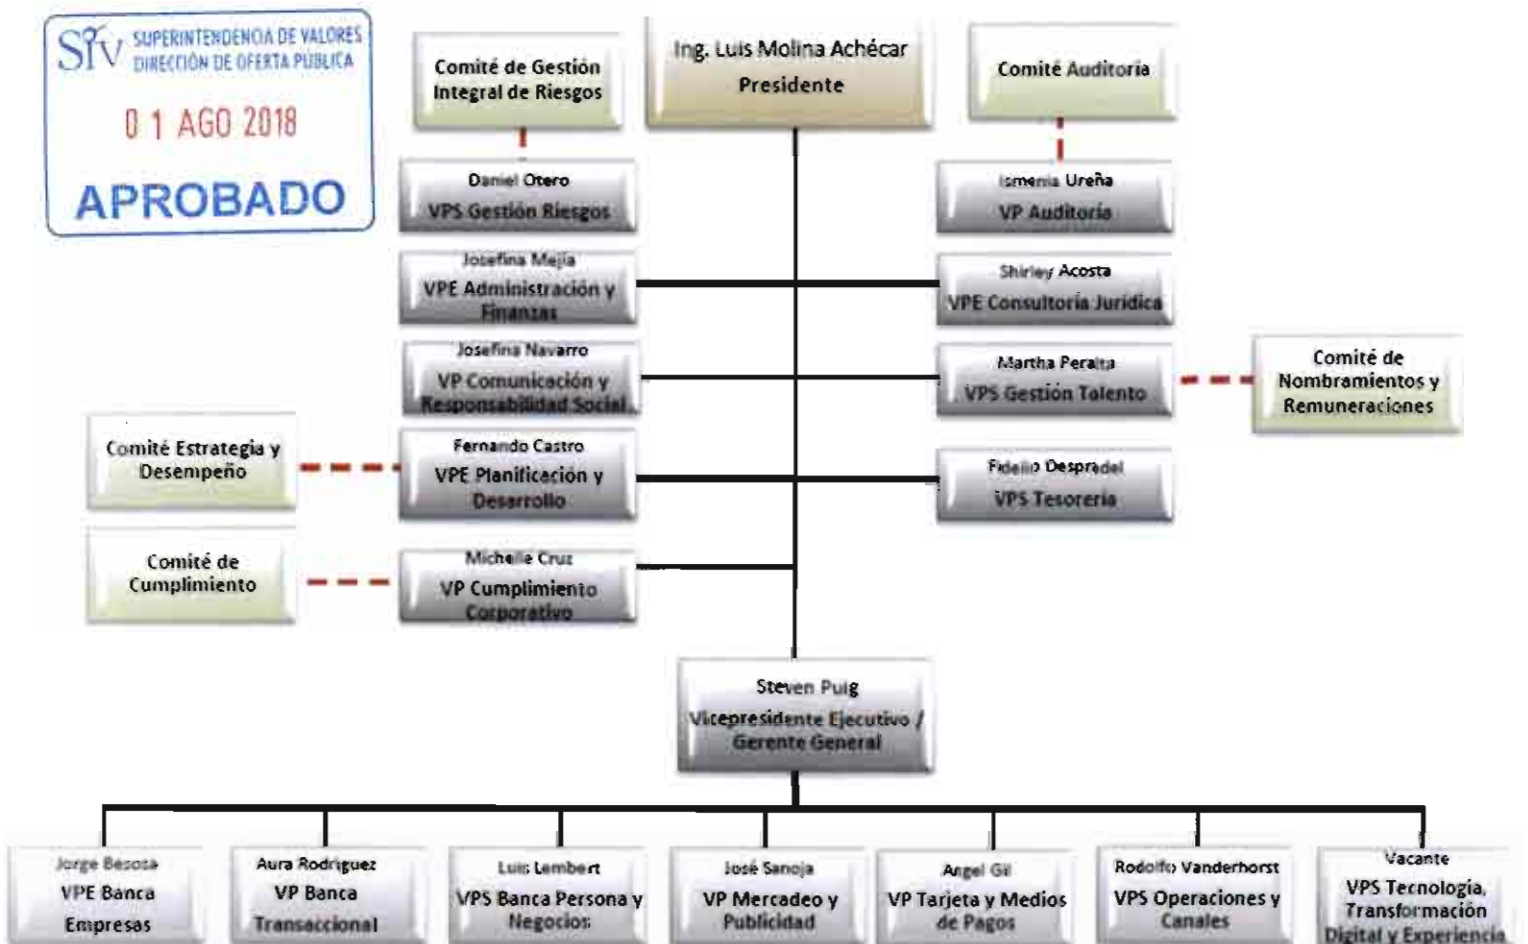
SIV SUPERINTENDENCIA DE VALORES DIRECCIÓN DE OFERTA PÚBLICA
01 AGO 2018
APROBADO

Comité de Gestión Integral de Riesgos

Ing. Luis Molina Achécar
Presidente

Comité Auditoria

Daniel Otero
VPS Gestión Riesgos

Ismenia Ureña
VP Auditoría

Josefina Mejía
VPE Administración y Finanzas

Shirley Acosta
VPE Consultoría Jurídica

Josefina Navarro
VP Comunicación y Responsabilidad Social

Martha Peralta
VPS Gestión Talento

Comité de Nombramientos y Remuneraciones

Comité Estrategia y Desempeño

Fernando Castro
VPE Planificación y Desarrollo

Fidelio Despradel
VPS Tesorería

Comité de Cumplimiento

Michelle Cruz
VP Cumplimiento Corporativo

Steven Puig
Vicepresidente Ejecutivo / Gerente General

Jorge Besosa
VPE Banca Empresas

Aura Rodríguez
VP Banca Transaccional

Luis Lembert
VPS Banca Persona y Negocios

José Sanoja
VP Mercadeo y Publicidad

Angel Gil
VP Tarjeta y Medios de Pagos

Rodolfo Vanderhorst
VPS Operaciones y Canales

Vacante
VPS Tecnología, Transformación Digital y Experiencia